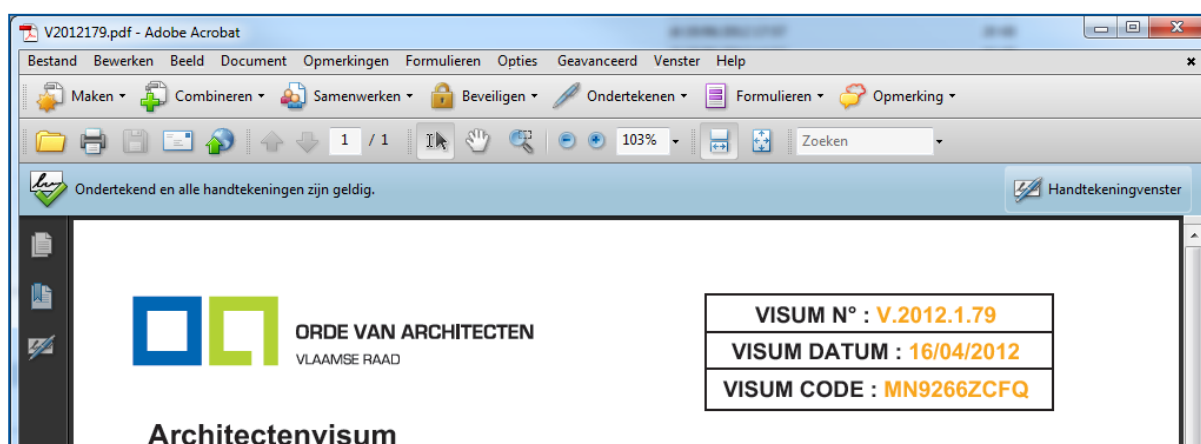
V2012179.pdf - Adobe Acrobat

Bestand Bewerken Beeld Document Opmerkingen Formulieren Opties Geavanceerd Venster Help

Maken Combineren Samenwerken Beveiligen Ondertekenen Formulieren Opmerking

1 / 1 103% Zoeken

Ondertekend en alle handtekeningen zijn geldig.

Handtekeningvenster

ORDE VAN ARCHITECTEN
VLAAMSE RAAD

| VISUM N° : V.2012.1.79 |
|---|
| VISUM DATUM : 16/04/2012 |
| VISUM CODE : MN9266ZCFQ |

Architectenvisum